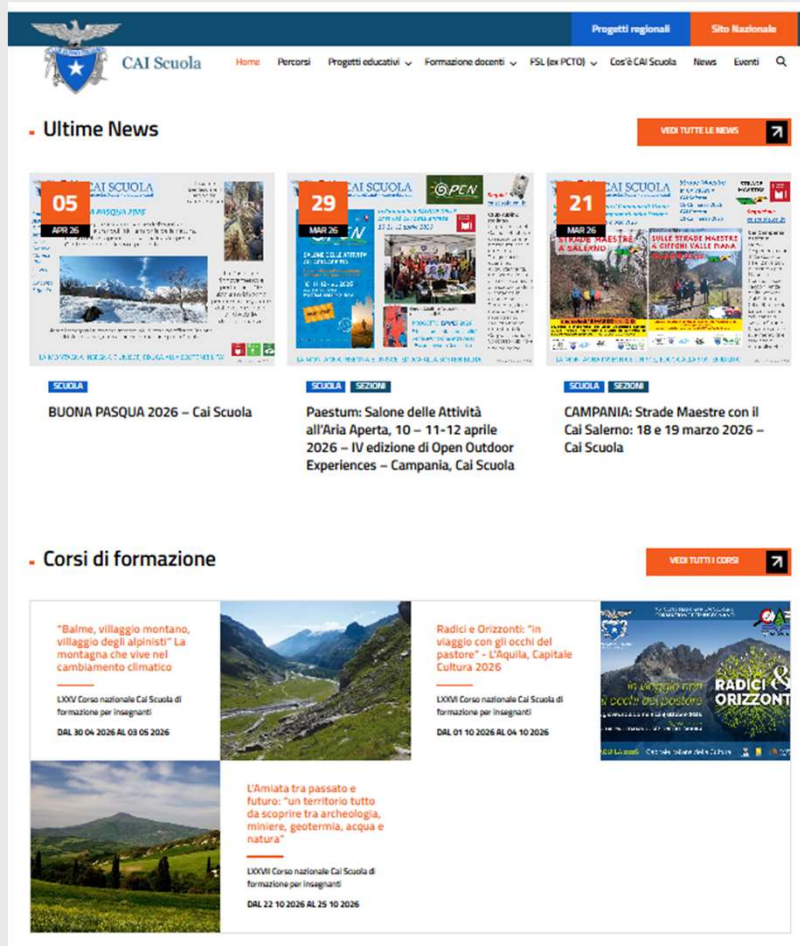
Progetti regionali
Sito Nazionale

CAI Scuola

Home
Percorsi
Progetti educativi
Formazione docenti
FSL (ex PCTO)
Cos'è CAI Scuola
News
Eventi

Ultime News

VEDI TUTTE LE NEWS

05
APR 26
CAI SCUOLA
BUONA PASQUA 2026

SCUOLA
BUONA PASQUA 2026 – Cai Scuola

29
MAR 26
CAI SCUOLA
OPEN

SCUOLA
SEZIONI
Paestum: Salone delle Attività all'Aria Aperta, 10 – 11-12 aprile 2026 – IV edizione di Open Outdoor Experiences – Campania, Cai Scuola

21
MAR 26
CAI SCUOLA
STRADE MAESTRE A SALERNO
SULLE STRADE MAESTRE A CUCCARO VALLE DIANA

SCUOLA
SEZIONI
CAMPANIA: Strade Maestre con il Cai Salerno: 18 e 19 marzo 2026 – Cai Scuola

Corsi di formazione

VEDI TUTTI I CORSI

"Balme, villaggio montano, villaggio degli alpinisti" La montagna che vive nel cambiamento climatico

LXXV Corso nazionale Cai Scuola di formazione per insegnanti

DAL 30 04 2026 AL 03 05 2026

Radici e Orizzonti: "In viaggio con gli occhi del pastore" - L'Aquila, Capitale Cultura 2026

LXXVI Corso nazionale Cai Scuola di formazione per insegnanti

DAL 01 10 2026 AL 04 10 2026

In viaggio con gli occhi del pastore
RADICI & ORIZZONTI

L'Amiata tra passato e futuro: "un territorio tutto da scoprire tra archeologia, miniere, geotermia, acqua e natura"

LXXVII Corso nazionale Cai Scuola di formazione per insegnanti

DAL 22 10 2026 AL 25 10 2026